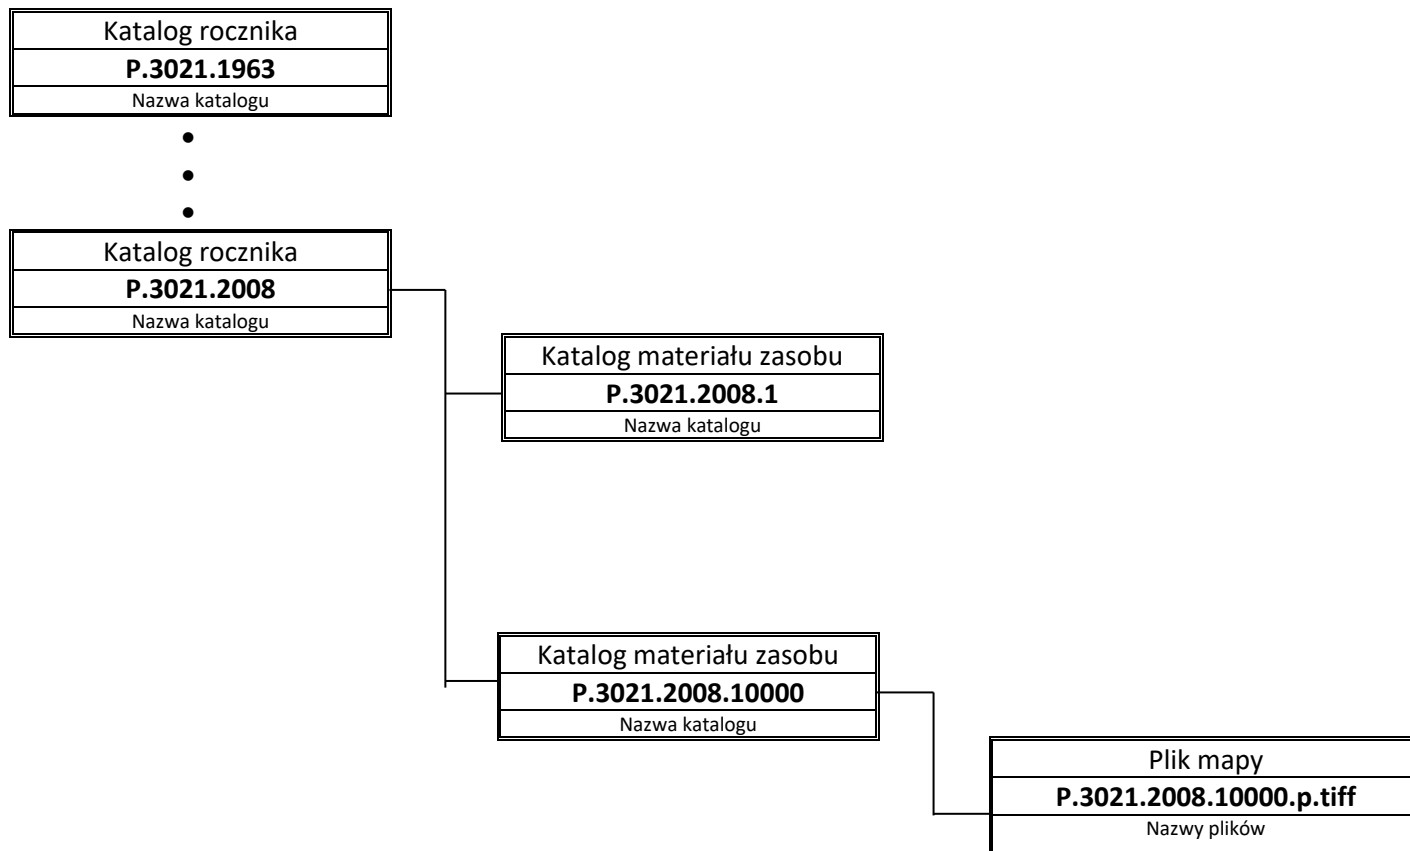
Katalog rocznika
**P.3021.1963**
Nazwa katalogu

Katalog rocznika
**P.3021.2008**
Nazwa katalogu

Katalog materiału zasobu
**P.3021.2008.1**
Nazwa katalogu

Katalog materiału zasobu
**P.3021.2008.10000**
Nazwa katalogu

Plik mapy
**P.3021.2008.10000.p.tiff**
Nazwy plików